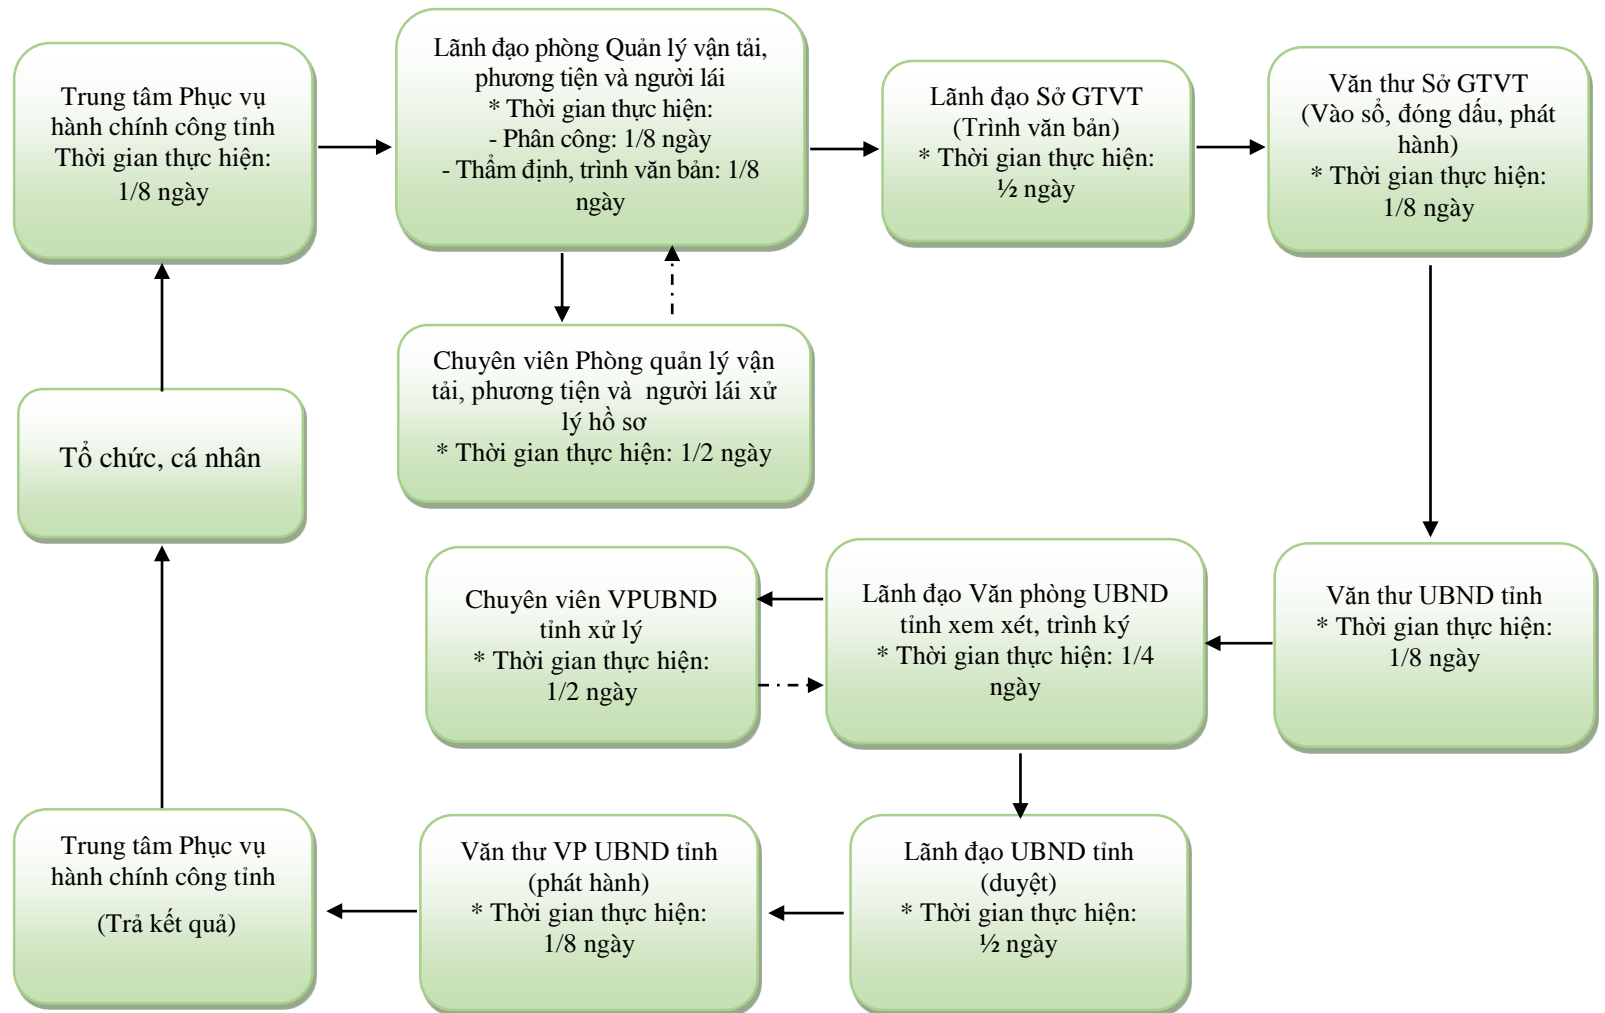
Trung tâm Phục vụ hành chính công tỉnh Thời gian thực hiện: 1/8 ngày

Lãnh đạo phòng Quản lý vận tải, phương tiện và người lái
* Thời gian thực hiện:
- Phân công: 1/8 ngày
- Thẩm định, trình văn bản: 1/8 ngày

Lãnh đạo Sở GTVT
(Trình văn bản)
* Thời gian thực hiện:
½ ngày

Văn thư Sở GTVT
(Vào sổ, đóng dấu, phát hành)
* Thời gian thực hiện:
1/8 ngày

Chuyên viên Phòng quản lý vận tải, phương tiện và người lái xử lý hồ sơ
* Thời gian thực hiện: 1/2 ngày

Tổ chức, cá nhân

Văn thư UBND tỉnh
* Thời gian thực hiện:
1/8 ngày

Lãnh đạo Văn phòng UBND tỉnh xem xét, trình ký
* Thời gian thực hiện: 1/4 ngày

Chuyên viên VPUBND tỉnh xử lý
* Thời gian thực hiện:
1/2 ngày

Lãnh đạo UBND tỉnh
(duyệt)
* Thời gian thực hiện:
½ ngày

Văn thư VP UBND tỉnh
(phát hành)
* Thời gian thực hiện:
1/8 ngày

Trung tâm Phục vụ hành chính công tỉnh
(Trả kết quả)